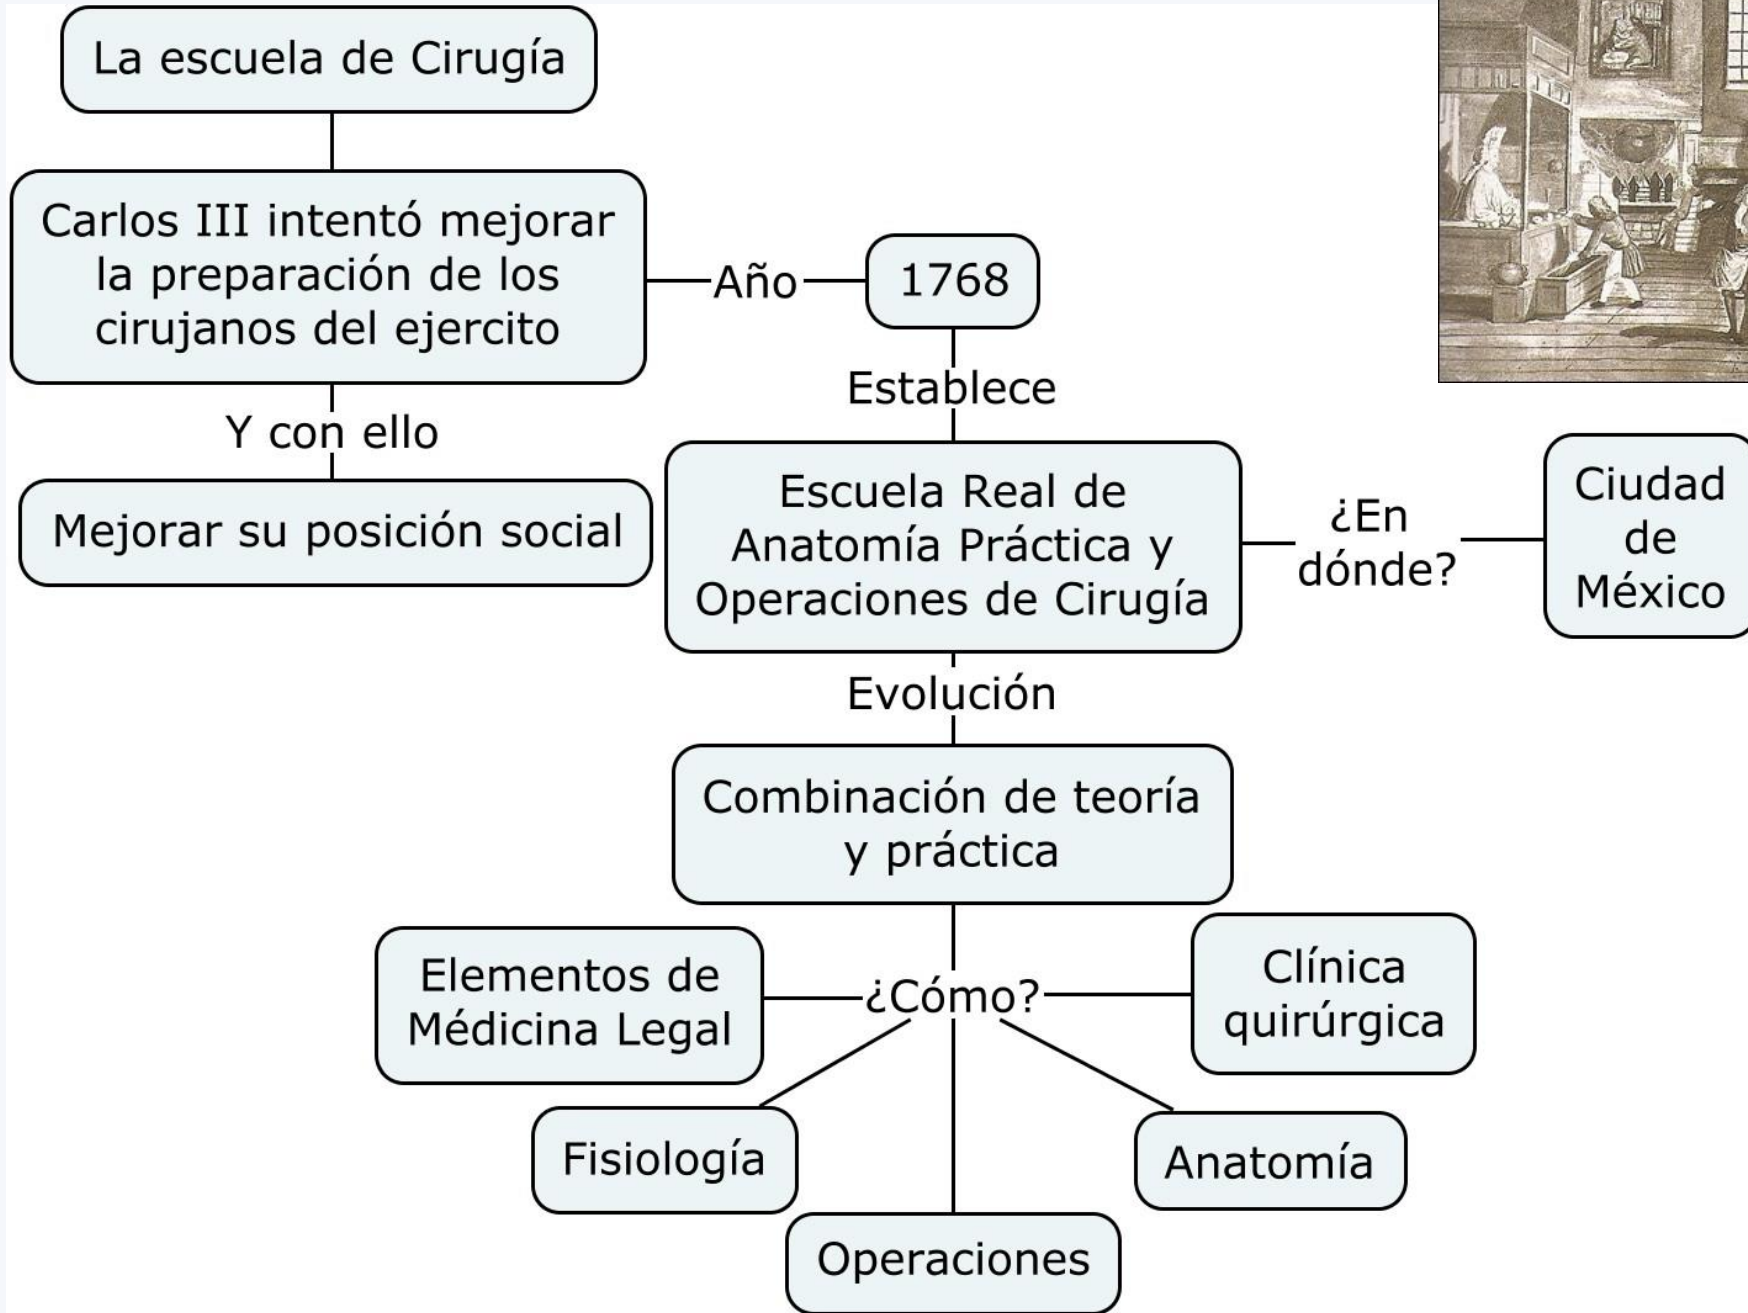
La escuela de Cirugía

Carlos III intentó mejorar la preparación de los cirujanos del ejercito

Año

1768

Y con ello

Mejorar su posición social

Establece

Escuela Real de Anatomía Práctica y Operaciones de Cirugía

¿En dónde?

Ciudad de México

Evolución

Combinación de teoría y práctica

¿Cómo?

Elementos de Médicina Legal

Clínica quirúrgica

Fisiología

Anatomía

Operaciones